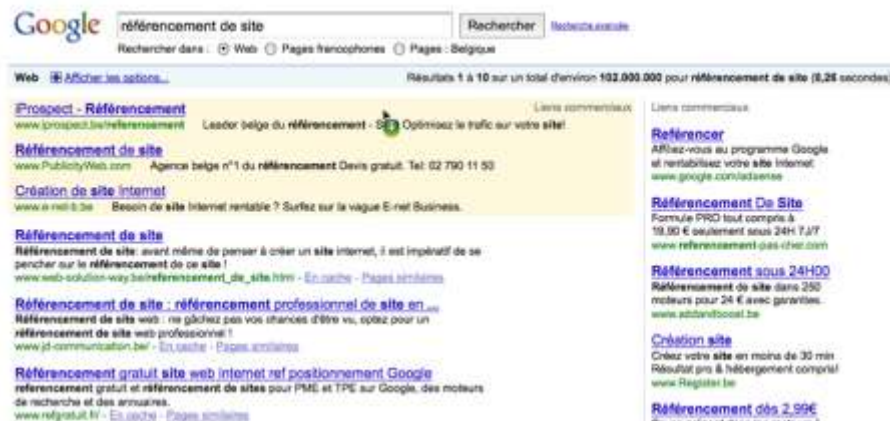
Google référencement de site Rechercher Recherche avancée

Rechercher dans : Web Pages francophones Pages : Belgique

Web Afficher les options... Résultats 1 à 10 sur un total d'environ 102.000.000 pour référencement de site (0,26 secondes)

Liens commerciaux

iProspect - Référencement
www.iprospect.be/referencement Leader belge du référencement - S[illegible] Optimisez le trafic sur votre site!

Référencement de site
www.PublicityWeb.com Agence belge n°1 du référencement Devis gratuit. Tel: 02 790 11 50

Création de site Internet
www.e-net-b.be Besoin de site Internet rentable ? Surfez sur la vague E-net Business.

Référencement de site
Référencement de site: avant même de penser à créer un site internet, il est impératif de se pencher sur le référencement de ce site !
www.web-solution-way.be/referencement_de_site.htm - En cache - Pages similaires

Référencement de site : référencement professionnel de site en ...
Référencement de site web : ne gâchez pas vos chances d'être vu, optez pour un référencement de site web professionnel !
www.jd-communication.be/ - En cache - Pages similaires

Référencement gratuit site web internet ref positionnement Google
referencement gratuit et référencement de sites pour PME et TPE sur Google, des moteurs de recherche et des annuaires.
www.refgratuit.fr/ - En cache - Pages similaires

Liens commerciaux

Référencer
Affiliez-vous au programme Google et rentabilisez votre site Internet
www.google.com/adsense

Référencement De Site
Formule PRO tout compris à 19,90 € seulement sous 24H 7J/7
www.referencement-pas-cher.com

Référencement sous 24H00
Référencement de site dans 250 moteurs pour 24 € avec garanties.
www.addandboost.be

Création site
Créez votre site en moins de 30 min Résultat pro & hébergement compris!
www.Register.be

Référencement dès 2,99€